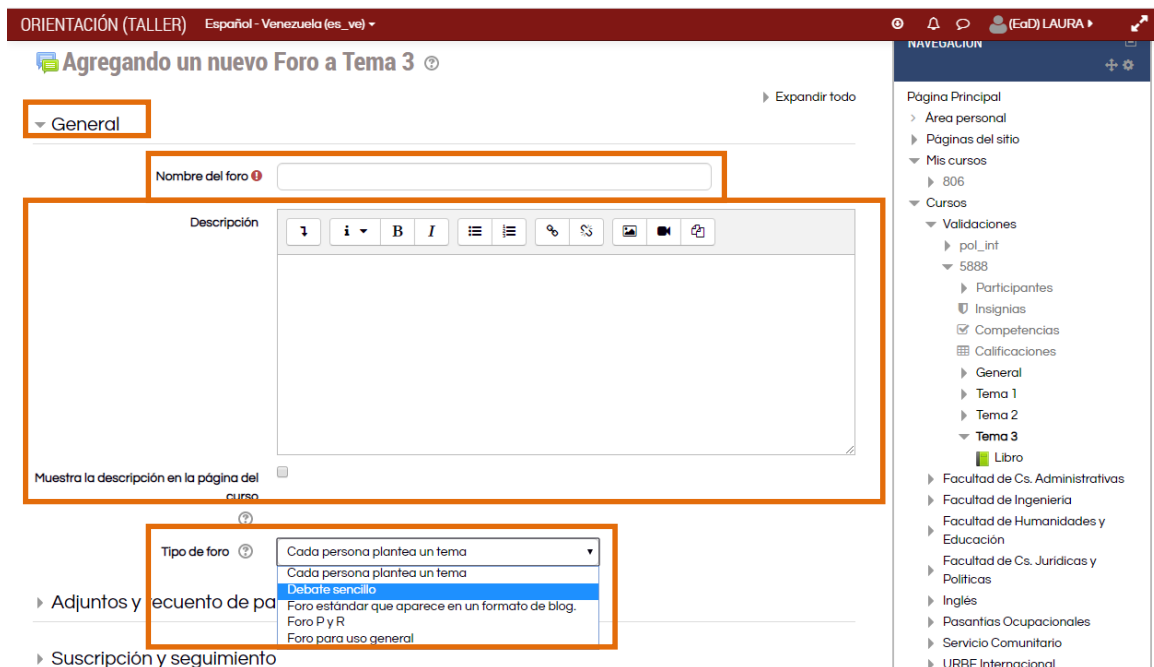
ORIENTACIÓN (TALLER) Español - Venezuela (es_ve) ▾ (EaD) LAURA

Agregando un nuevo Foro a Tema 3

Expandir todo

General

Nombre del foro

Descripción

i B I

Muestra la descripción en la página del curso

Tipo de foro

Cada persona plantea un tema

Cada persona plantea un tema
Debate sencillo
Foro estándar que aparece en un formato de blog.
Foro P y R
Foro para uso general

Adjuntos y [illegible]ecuento de pa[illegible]

Suscripción y seguimiento

NAVEGACIÓN

Página Principal
Área personal
Páginas del sitio
Mis cursos
806
Cursos
Validaciones
pol_int
5888
Participantes
Insignias
Competencias
Calificaciones
General
Tema 1
Tema 2
Tema 3
Libro
Facultad de Cs. Administrativas
Facultad de Ingenieria
Facultad de Humanidades y Educación
Facultad de Cs. Juridicas y Politicas
Inglés
Pasantias Ocupacionales
Servicio Comunitario
URBE Internacional